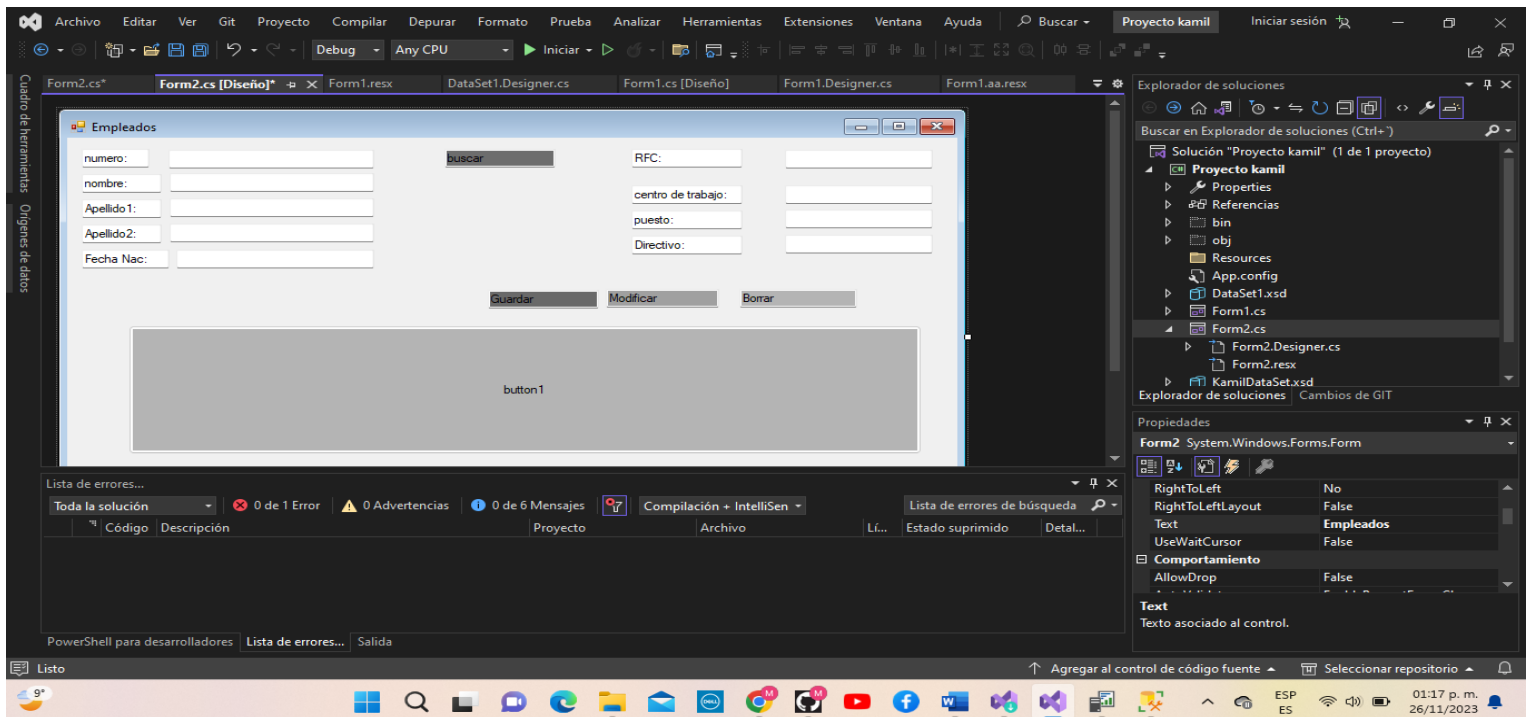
Archivo Editar Ver Git Proyecto Compilar Depurar Formato Prueba Analizar Herramientas Extensiones Ventana Ayuda Buscar Proyecto kamil Iniciar sesión

Debug Any CPU Iniciar

Form2.cs* Form2.cs [Diseño]* Form1.resx DataSet1.Designer.cs Form1.cs [Diseño] Form1.Designer.cs Form1.aa.resx

Cuadro de herramientas Orígenes de datos

Empleados

numero:
nombre:
Apellido1:
Apellido2:
Fecha Nac:
buscar
RFC:
centro de trabajo:
puesto:
Directivo:
Guardar Modificar Borrar
button1

Lista de errores...
Toda la solución 0 de 1 Error 0 Advertencias 0 de 6 Mensajes Compilación + IntelliSen Lista de errores de búsqueda

| Código | Descripción | Proyecto | Archivo | Lí... | Estado suprimido | Detal... |
|---|---|---|---|---|---|---|

PowerShell para desarrolladores Lista de errores... Salida

Explorador de soluciones
Buscar en Explorador de soluciones (Ctrl+')
Solución "Proyecto kamil" (1 de 1 proyecto)
Proyecto kamil
Properties
Referencias
bin
obj
Resources
App.config
DataSet1.xsd
Form1.cs
Form2.cs
Form2.Designer.cs
Form2.resx
KamilDataSet.xsd
Explorador de soluciones Cambios de GIT

Propiedades
Form2 System.Windows.Forms.Form

| RightToLeft | No |
|---|---|
| RightToLeftLayout | False |
| Text | Empleados |
| UseWaitCursor | False |
| Comportamiento | |
| AllowDrop | False |

Text
Texto asociado al control.

Listo
Agregar al control de código fuente Seleccionar repositorio

9°
ESP ES
01:17 p. m. 26/11/2023